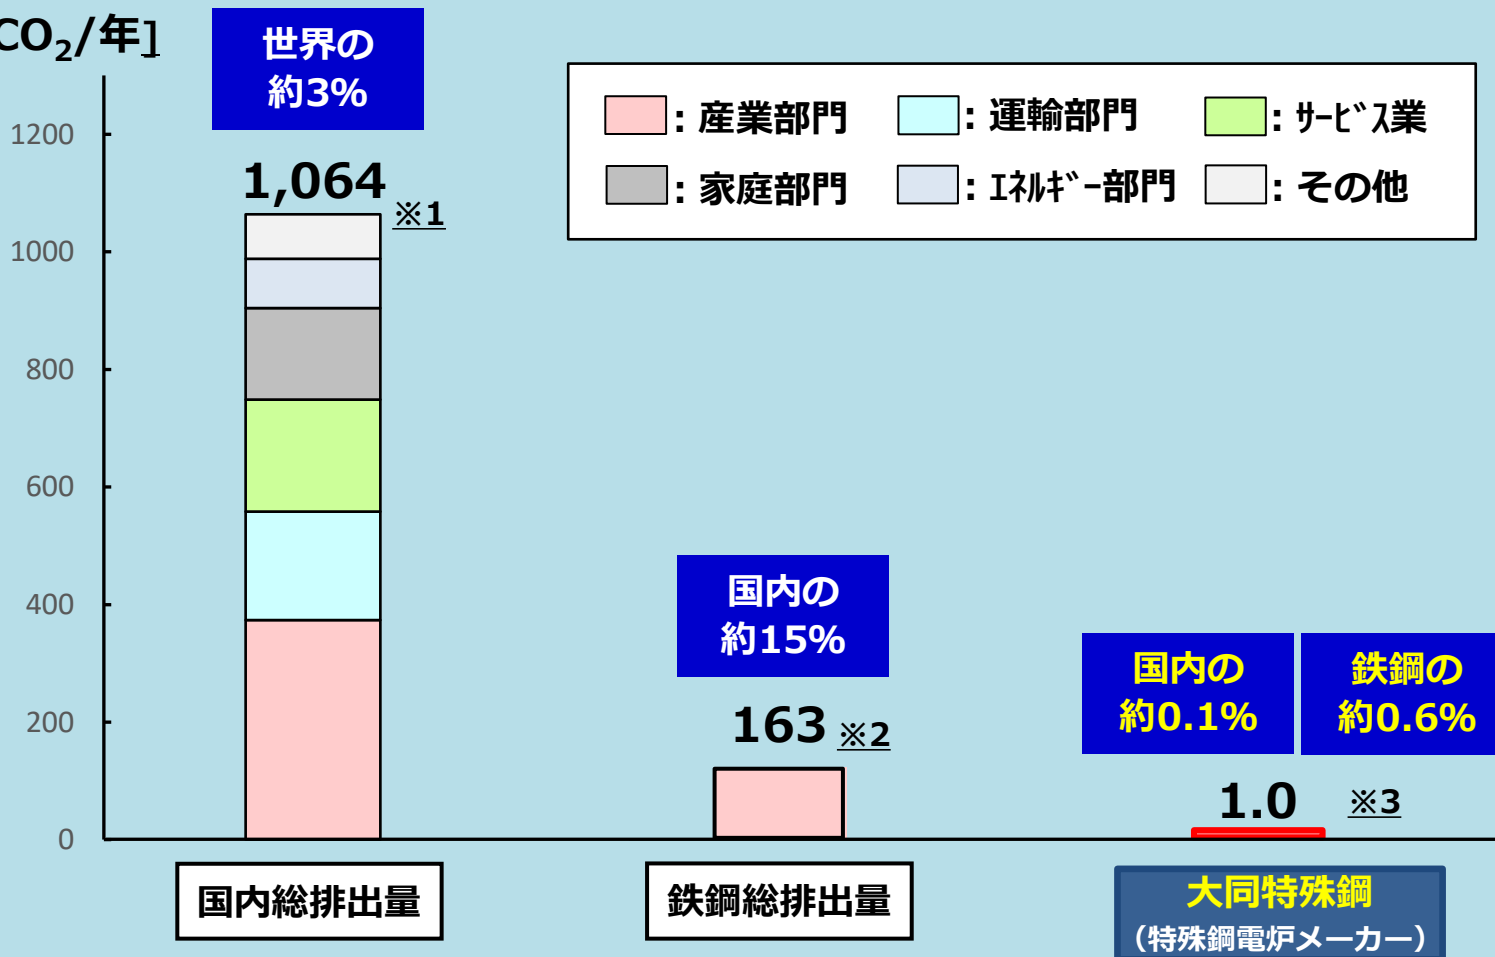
$CO_2$/年]

世界の
約3%

1200
1000
800
600
400
200
0

1,064 ※1

: 産業部門
: 運輸部門
: ｻｰﾋﾞｽ業
: 家庭部門
: ｴﾈﾙｷﾞｰ部門
: その他

国内の
約15%

163 ※2

国内の
約0.1%

鉄鋼の
約0.6%

1.0 ※3

国内総排出量

鉄鋼総排出量

大同特殊鋼
（特殊鋼電炉メーカー）